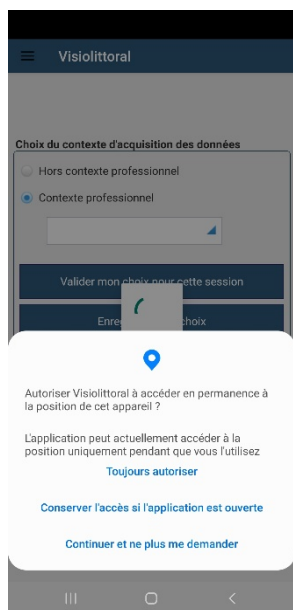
Visiolittoral

Choix du contexte d'acquisition des données

Hors contexte professionnel

Contexte professionnel

Valider mon choix pour cette session

Enre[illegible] choix

Autoriser Visiolittoral à accéder en permanence à la position de cet appareil ?

L'application peut actuellement accéder à la position uniquement pendant que vous l'utilisez

Toujours autoriser

Conserver l'accès si l'application est ouverte

Continuer et ne plus me demander